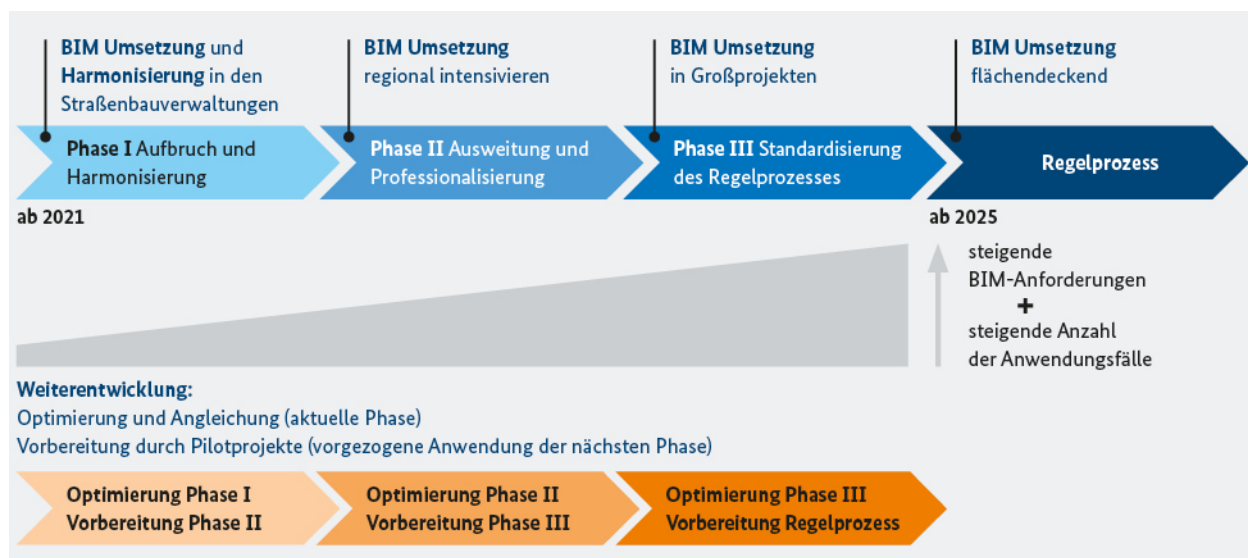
BIM Umsetzung und Harmonisierung in den Straßenbauverwaltungen

BIM Umsetzung regional intensivieren

BIM Umsetzung in Großprojekten

BIM Umsetzung flächendeckend

Phase I Aufbruch und Harmonisierung

Phase II Ausweitung und Professionalisierung

Phase III Standardisierung des Regelprozesses

Regelprozess

ab 2021

ab 2025

steigende BIM-Anforderungen
+
steigende Anzahl der Anwendungsfälle

Weiterentwicklung:
Optimierung und Angleichung (aktuelle Phase)
Vorbereitung durch Pilotprojekte (vorgezogene Anwendung der nächsten Phase)

Optimierung Phase I
Vorbereitung Phase II

Optimierung Phase II
Vorbereitung Phase III

Optimierung Phase III
Vorbereitung Regelprozess